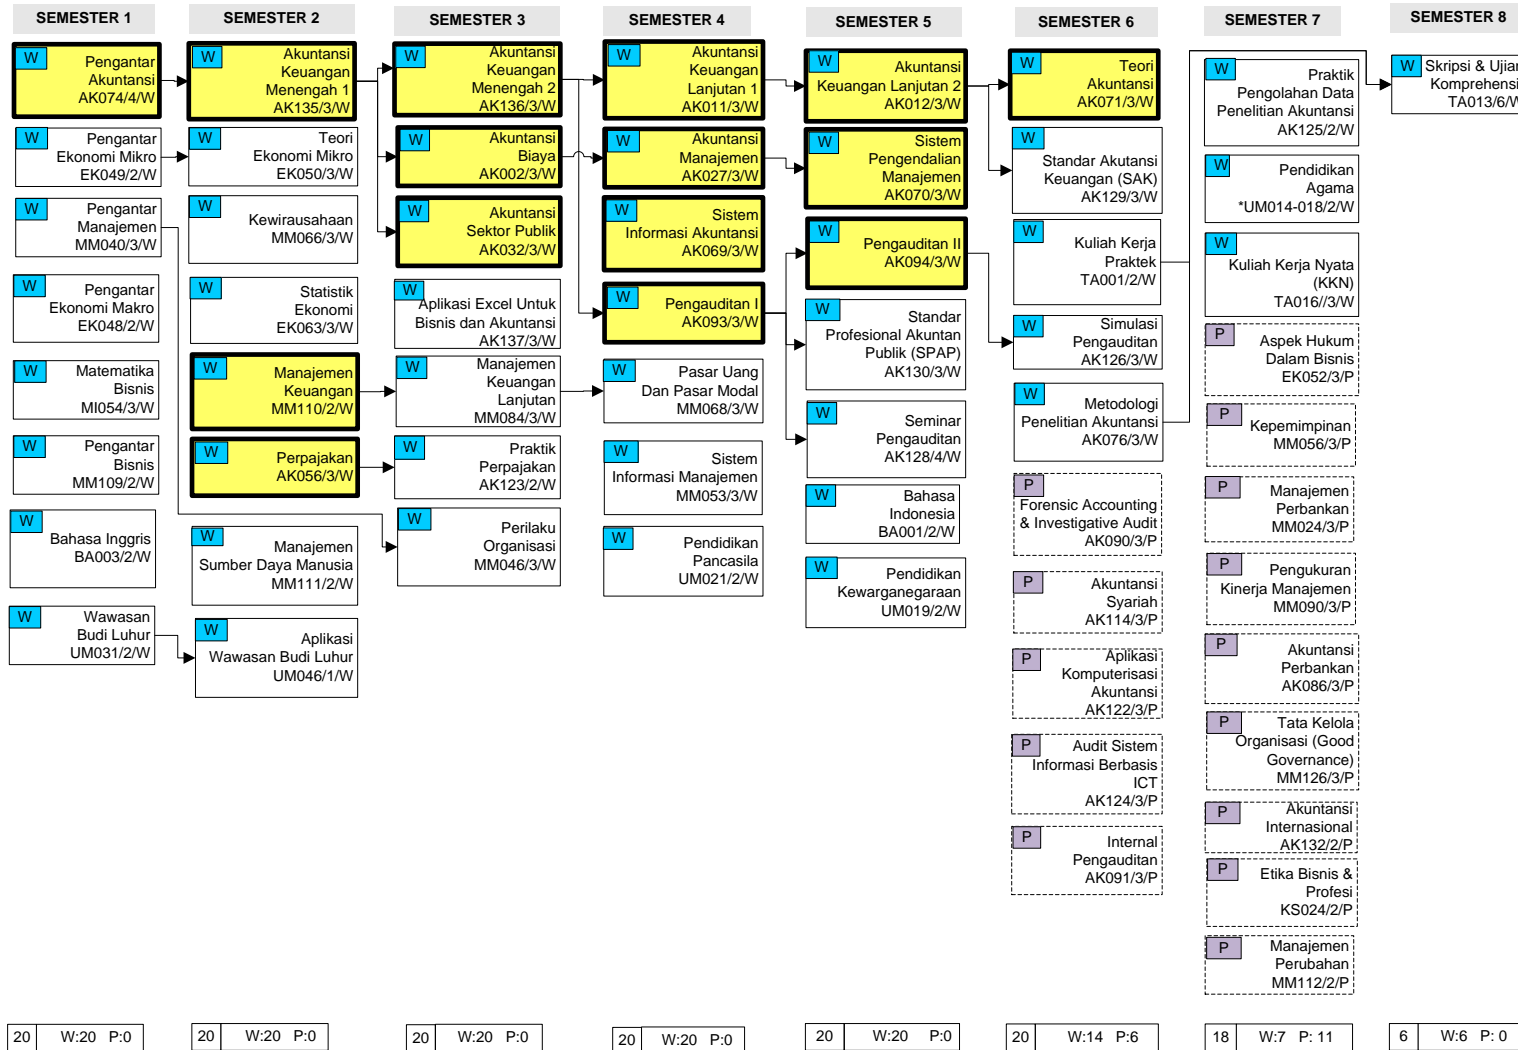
SEMESTER 1

W Pengantar Akuntansi AK074/4/W

W Pengantar Ekonomi Mikro EK049/2/W

W Pengantar Manajemen MM040/3/W

W Pengantar Ekonomi Makro EK048/2/W

W Matematika Bisnis MI054/3/W

W Pengantar Bisnis MM109/2/W

W Bahasa Inggris BA003/2/W

W Wawasan Budi Luhur UM031/2/W

20 W:20 P:0

SEMESTER 2

W Akuntansi Keuangan Menengah 1 AK135/3/W

W Teori Ekonomi Mikro EK050/3/W

W Kewirausahaan MM066/3/W

W Statistik Ekonomi EK063/3/W

W Manajemen Keuangan MM110/2/W

W Perpajakan AK056/3/W

W Manajemen Sumber Daya Manusia MM111/2/W

W Aplikasi Wawasan Budi Luhur UM046/1/W

20 W:20 P:0

SEMESTER 3

W Akuntansi Keuangan Menengah 2 AK136/3/W

W Akuntansi Biaya AK002/3/W

W Akuntansi Sektor Publik AK032/3/W

W Aplikasi Excel Untuk Bisnis dan Akuntansi AK137/3/W

W Manajemen Keuangan Lanjutan MM084/3/W

W Praktik Perpajakan AK123/2/W

W Perilaku Organisasi MM046/3/W

20 W:20 P:0

SEMESTER 4

W Akuntansi Keuangan Lanjutan 1 AK011/3/W

W Akuntansi Manajemen AK027/3/W

W Sistem Informasi Akuntansi AK069/3/W

W Pengauditan I AK093/3/W

W Pasar Uang Dan Pasar Modal MM068/3/W

W Sistem Informasi Manajemen MM053/3/W

W Pendidikan Pancasila UM021/2/W

20 W:20 P:0

SEMESTER 5

W Akuntansi Keuangan Lanjutan 2 AK012/3/W

W Sistem Pengendalian Manajemen AK070/3/W

W Pengauditan II AK094/3/W

W Standar Profesional Akuntan Publik (SPAP) AK130/3/W

W Seminar Pengauditan AK128/4/W

W Bahasa Indonesia BA001/2/W

W Pendidikan Kewarganegaraan UM019/2/W

20 W:20 P:0

SEMESTER 6

W Teori Akuntansi AK071/3/W

W Standar Akutansi Keuangan (SAK) AK129/3/W

W Kuliah Kerja Praktek TA001/2/W

W Simulasi Pengauditan AK126/3/W

W Metodologi Penelitian Akuntansi AK076/3/W

P Forensic Accounting & Investigative Audit AK090/3/P

P Akuntansi Syariah AK114/3/P

P Aplikasi Komputerisasi Akuntansi AK122/3/P

P Audit Sistem Informasi Berbasis ICT AK124/3/P

P Internal Pengauditan AK091/3/P

20 W:14 P:6

SEMESTER 7

W Praktik Pengolahan Data Penelitian Akuntansi AK125/2/W

W Pendidikan Agama *UM014-018/2/W

W Kuliah Kerja Nyata (KKN) TA016//3/W

P Aspek Hukum Dalam Bisnis EK052/3/P

P Kepemimpinan MM056/3/P

P Manajemen Perbankan MM024/3/P

P Pengukuran Kinerja Manajemen MM090/3/P

P Akuntansi Perbankan AK086/3/P

P Tata Kelola Organisasi (Good Governance) MM126/3/P

P Akuntansi Internasional AK132/2/P

P Etika Bisnis & Profesi KS024/2/P

P Manajemen Perubahan MM112/2/P

18 W:7 P: 11

SEMESTER 8

W Skripsi & Ujian Komprehensi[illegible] TA013/6/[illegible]

6 W:6 P: 0